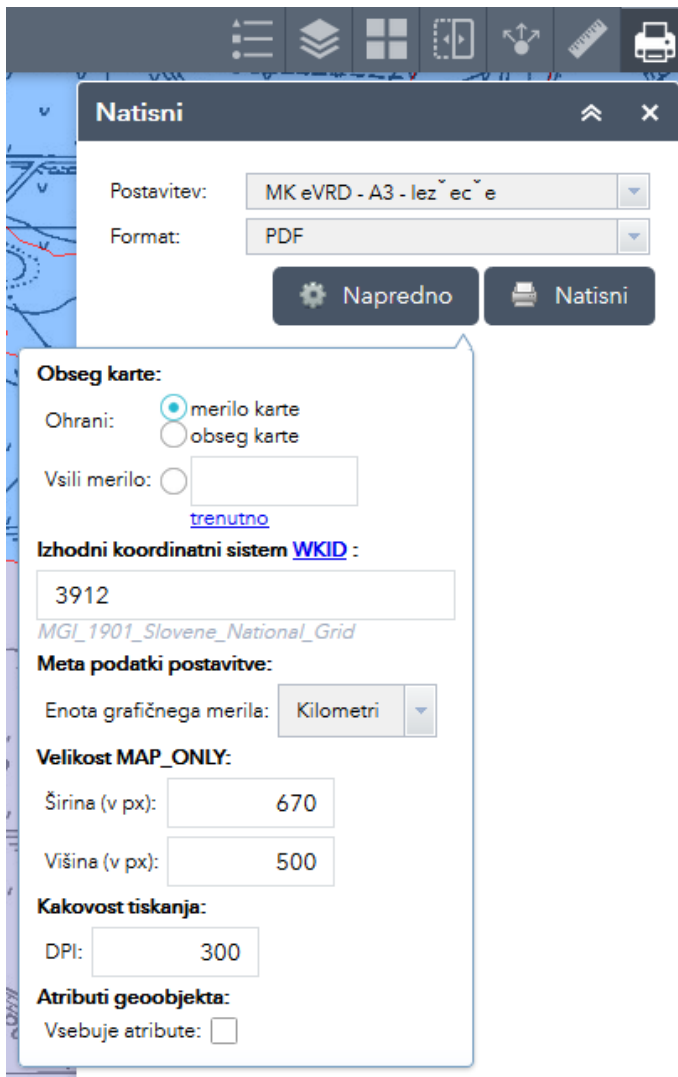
Natisni

Postavitev: MK eVRD - A3 - lezˇ ecˇ e
Format: PDF

Napredno
Natisni

Obseg karte:
Ohrani: merilo karte
obseg karte
Vsili merilo:
trenutno

Izhodni koordinatni sistem WKID :
3912
MGI_1901_Slovene_National_Grid

Meta podatki postavitve:
Enota grafičnega merila: Kilometri

Velikost MAP_ONLY:
Širina (v px): 670
Višina (v px): 500

Kakovost tiskanja:
DPI: 300

Atributi geoobjekta:
Vsebuje atribute: